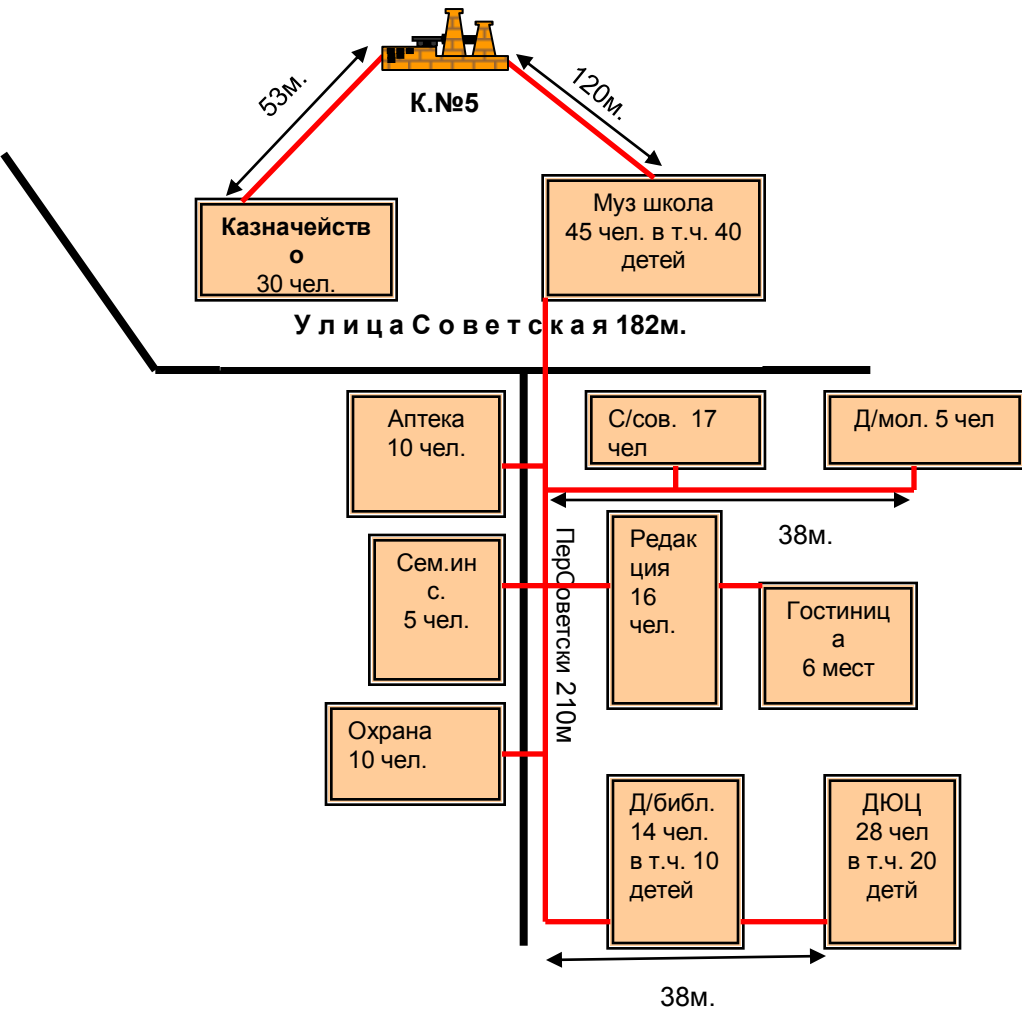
53м.

К.№5

120м.

Казначейство
30 чел.

Муз школа
45 чел. в т.ч. 40 детей

У л и ц а С о в е т с к а я 182м.

Аптека
10 чел.

С/сов. 17 чел

Д/мол. 5 чел

38м.

Сем.инс.
5 чел.

Редакция
16
чел.

Гостиница
6 мест

ПерСоветски 210м

Охрана
10 чел.

Д/библ.
14 чел.
в т.ч. 10 детей

ДЮЦ
28 чел
в т.ч. 20 детй

38м.